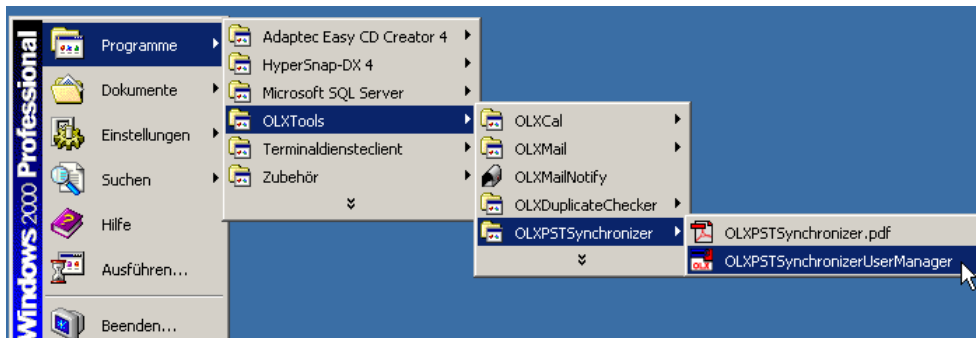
Windows 2000 Professional

Programme
Dokumente
Einstellungen
Suchen
Hilfe
Ausführen...
Beenden...

Adaptec Easy CD Creator 4
HyperSnap-DX 4
Microsoft SQL Server
OLXTools
Terminaldiensteclient
Zubehör

OLXCal
OLXMail
OLXMailNotify
OLXDuplicateChecker
OLXPSTSynchronizer

OLXPSTSynchronizer.pdf
OLXPSTSynchronizerUserManager